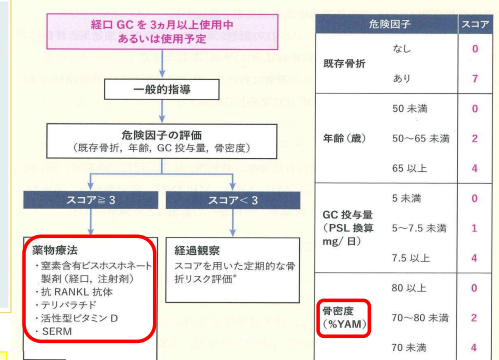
経口 GC を 3ヵ月以上使用中
あるいは使用予定

一般的指導

危険因子の評価
（既存骨折，年齢，GC 投与量，骨密度）

スコア≧3

スコア＜3

薬物療法
・窒素含有ビスホスホネート製剤（経口，注射剤）
・抗 RANKL 抗体
・テリパラチド
・活性型ビタミン D
・SERM

経過観察
スコアを用いた定期的な骨折リスク評価

| 危険因子 | | スコア |
|---|---|---|
| 既存骨折 | なし | 0 |
| | あり | 7 |
| 年齢（歳） | 50 未満 | 0 |
| | 50～65 未満 | 2 |
| | 65 以上 | 4 |
| GC 投与量（PSL 換算 mg/日） | 5 未満 | 0 |
| | 5～7.5 未満 | 1 |
| | 7.5 以上 | 4 |
| 骨密度（%YAM） | 80 以上 | 0 |
| | 70～80 未満 | 2 |
| | 70 未満 | 4 |